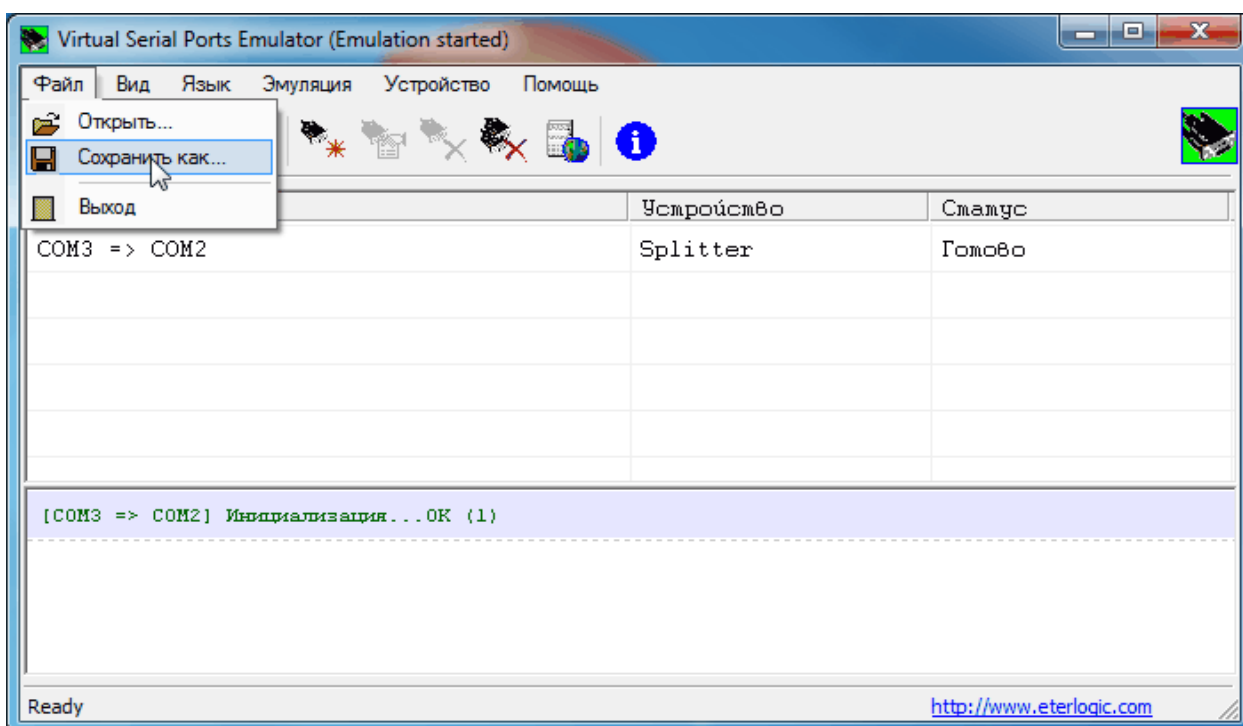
Virtual Serial Ports Emulator (Emulation started)

Файл Вид Язык Эмуляция Устройство Помощь

Открыть...
Сохранить как...
Выход

| | Устройство | Статус |
|---|---|---|
| COM3 => COM2 | Splitter | Готово |

[COM3 => COM2] Инициализация...OK (1)

Ready

http://www.eterlogic.com